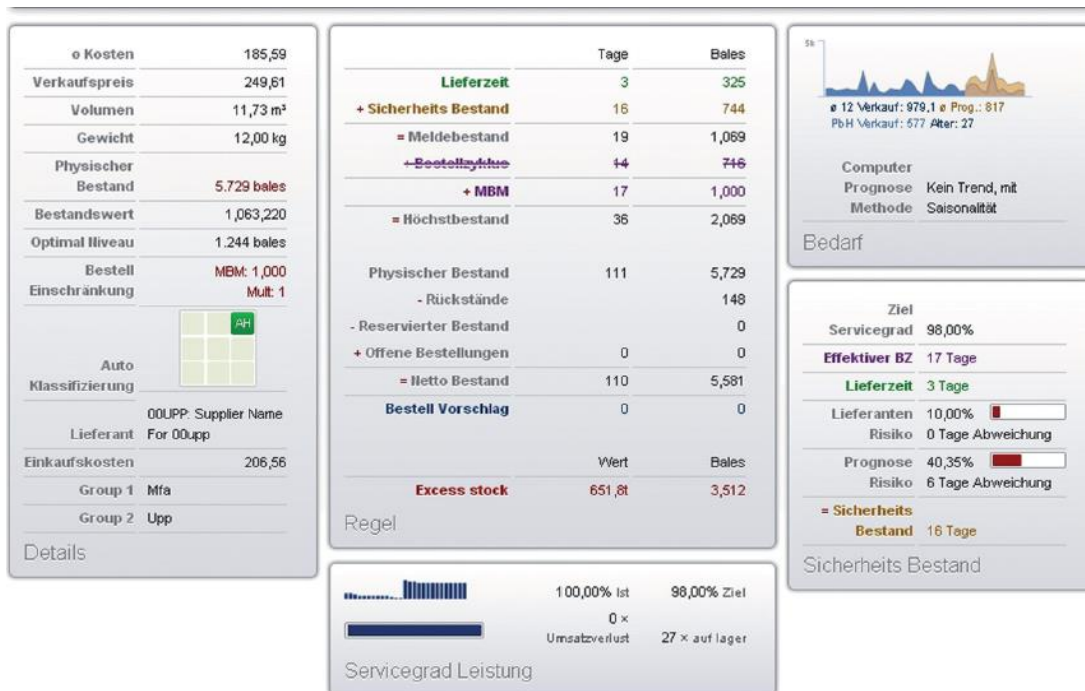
| ø Kosten | 185,59 |
|---|---|
| Verkaufspreis | 249,61 |
| Volumen | 11,73 m³ |
| Gewicht | 12,00 kg |
| Physischer Bestand | 5.729 bales |
| Bestandswert | 1,063,220 |
| Optimal Niveau | 1.244 bales |
| Bestell Einschränkung | MBM: 1,000 Mult: 1 |
| Auto Klassifizierung | AH |
| Lieferant | 00UPP: Supplier Name For 00upp |
| Einkaufskosten | 206,56 |
| Group 1 | Mfa |
| Group 2 | Upp |

Details

| | Tage | Bales |
|---|---|---|
| Lieferzeit | 3 | 325 |
| + Sicherheits Bestand | 16 | 744 |
| = Meldebestand | 19 | 1,069 |
| + Bestellzyklus | 14 | 716 |
| + MBM | 17 | 1,000 |
| = Höchstbestand | 36 | 2,069 |
| Physischer Bestand | 111 | 5,729 |
| - Rückstände | | 148 |
| - Reservierter Bestand | | 0 |
| + Offene Bestellungen | 0 | 0 |
| = Netto Bestand | 110 | 5,581 |
| Bestell Vorschlag | 0 | 0 |
| | Wert | Bales |
| Excess stock | 651,8t | 3,512 |

Regel

5k

ø 12 Verkauf: 979,1 ø Prog.: 817
PbH Verkauf: 677 Alter: 27

Computer Prognose Methode Kein Trend, mit Saisonalität

Bedarf

| Ziel Servicegrad | 98,00% |
|---|---|
| Effektiver BZ | 17 Tage |
| Lieferzeit | 3 Tage |
| Lieferanten Risiko | 10,00% 0 Tage Abweichung |
| Prognose Risiko | 40,35% 6 Tage Abweichung |
| = Sicherheits Bestand | 16 Tage |

Sicherheits Bestand

100,00% Ist 98,00% Ziel
0 × Umsatzverlust 27 × auf lager

Servicegrad Leistung